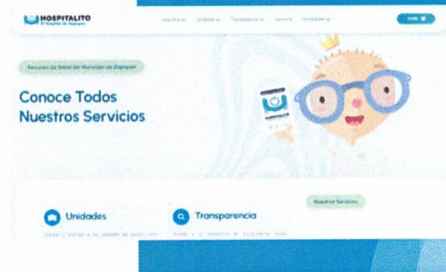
HOSPITALITO
El Hospital de Zapopan

Nosotros ▾ Unidades ▾ Transparencia ▾ Servicios Donaciones ▾

Servicios de Salud del Municipio de Zapopan

Conoce Todos Nuestros Servicios

HOSPITALITO

Nuestros Servicios

Unidades

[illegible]

Transparencia

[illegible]